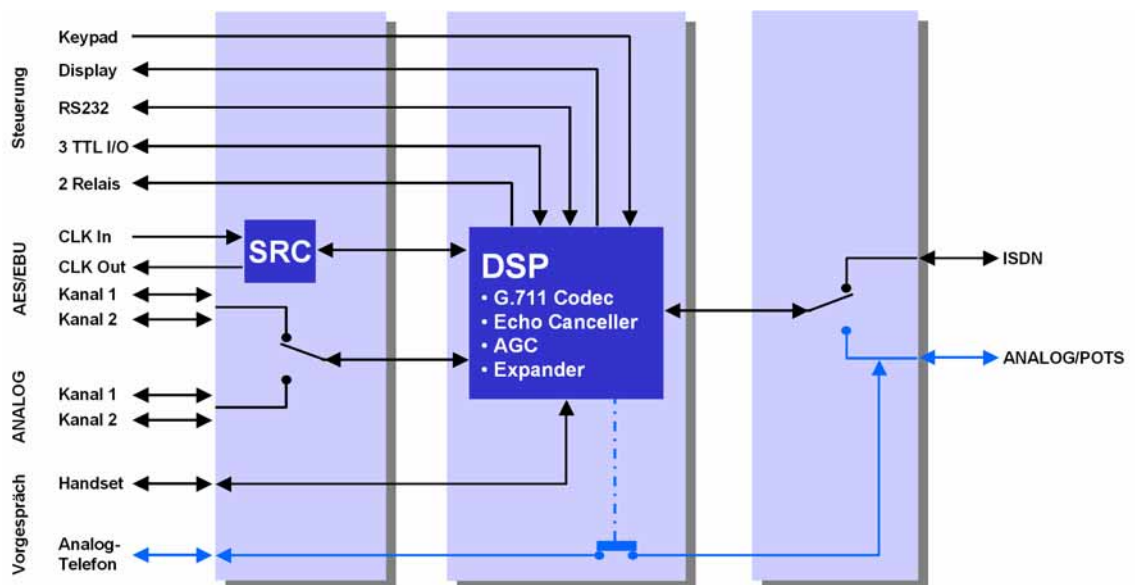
Steuerung
Keypad
Display
RS232
3 TTL I/O
2 Relais

AES/EBU
CLK In
CLK Out
Kanal 1
Kanal 2

ANALOG
Kanal 1
Kanal 2

Vorgespräch
Handset
Analog-Telefon

SRC

DSP
• G.711 Codec
• Echo Canceller
• AGC
• Expander

ISDN
ANALOG/POTS